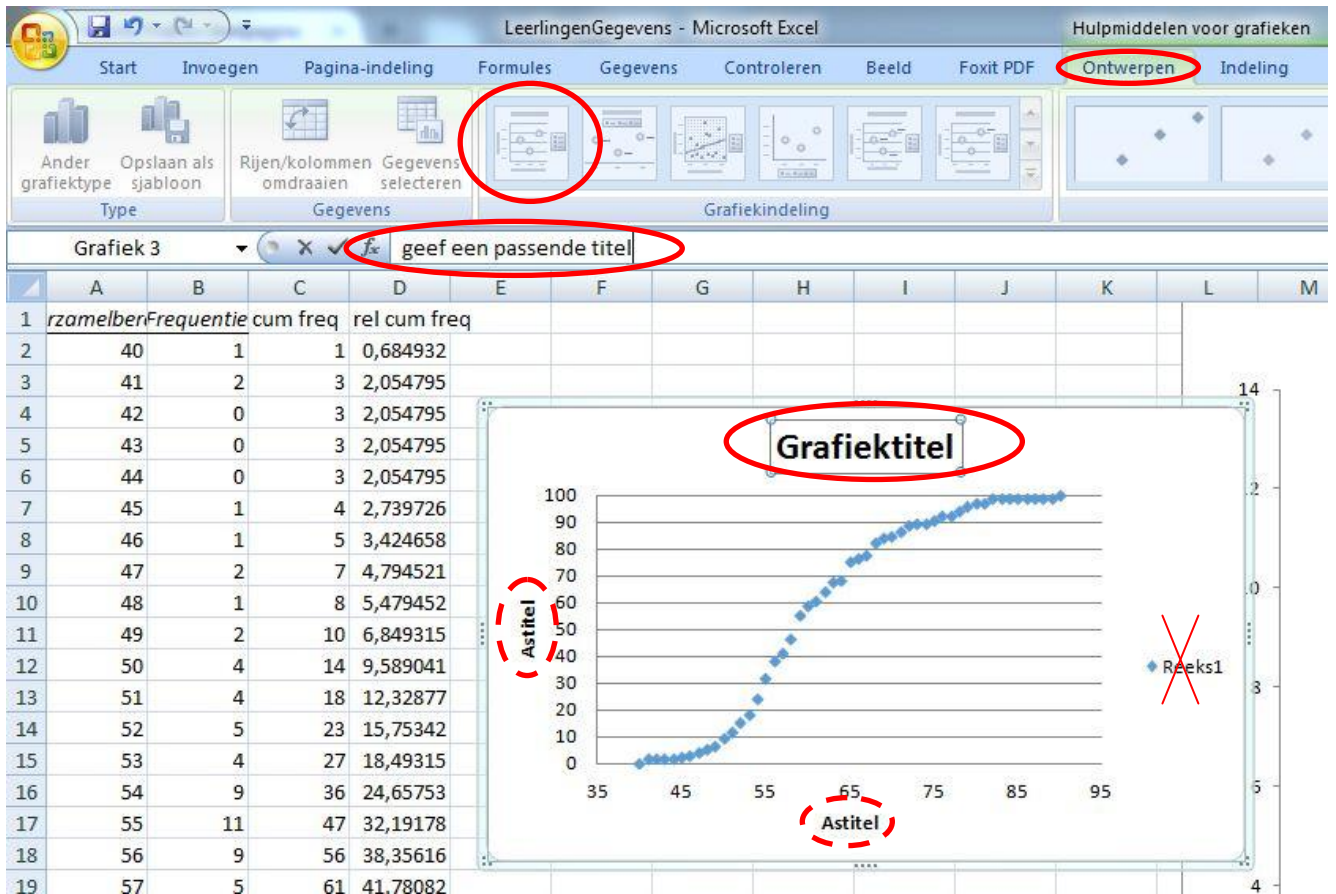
LeerlingenGegevens - Microsoft Excel

Hulpmiddelen voor grafieken

Start Invoegen Pagina-indeling Formules Gegevens Controleren Beeld Foxit PDF Ontwerpen Indeling

Ander grafiektype Opslaan als sjabloon
Type

Rijen/kolommen omdraaien Gegevens selecteren
Gegevens

Grafiekindeling

Grafiek 3

geef een passende titel

| | A | B | C | D | E | F | G | H | I | J | K | L | M |
|---|---|---|---|---|---|---|---|---|---|---|---|---|---|
| 1 | rzamelber | Frequentie | cum freq | rel cum freq | | | | | | | | | |
| 2 | 40 | 1 | 1 | 0,684932 | | | | | | | | | |
| 3 | 41 | 2 | 3 | 2,054795 | | | | | | | | | |
| 4 | 42 | 0 | 3 | 2,054795 | | | | | | | | | |
| 5 | 43 | 0 | 3 | 2,054795 | | | | | | | | | |
| 6 | 44 | 0 | 3 | 2,054795 | | | | | | | | | |
| 7 | 45 | 1 | 4 | 2,739726 | | | | | | | | | |
| 8 | 46 | 1 | 5 | 3,424658 | | | | | | | | | |
| 9 | 47 | 2 | 7 | 4,794521 | | | | | | | | | |
| 10 | 48 | 1 | 8 | 5,479452 | | | | | | | | | |
| 11 | 49 | 2 | 10 | 6,849315 | | | | | | | | | |
| 12 | 50 | 4 | 14 | 9,589041 | | | | | | | | | |
| 13 | 51 | 4 | 18 | 12,32877 | | | | | | | | | |
| 14 | 52 | 5 | 23 | 15,75342 | | | | | | | | | |
| 15 | 53 | 4 | 27 | 18,49315 | | | | | | | | | |
| 16 | 54 | 9 | 36 | 24,65753 | | | | | | | | | |
| 17 | 55 | 11 | 47 | 32,19178 | | | | | | | | | |
| 18 | 56 | 9 | 56 | 38,35616 | | | | | | | | | |
| 19 | 57 | 5 | 61 | 41,78082 | | | | | | | | | |

Grafiektitel

100
90
80
70
60
50
40
30
20
10
0

35 45 55 65 75 85 95

Astitel

Astitel

Reeks1

14
12
10
8
6
4